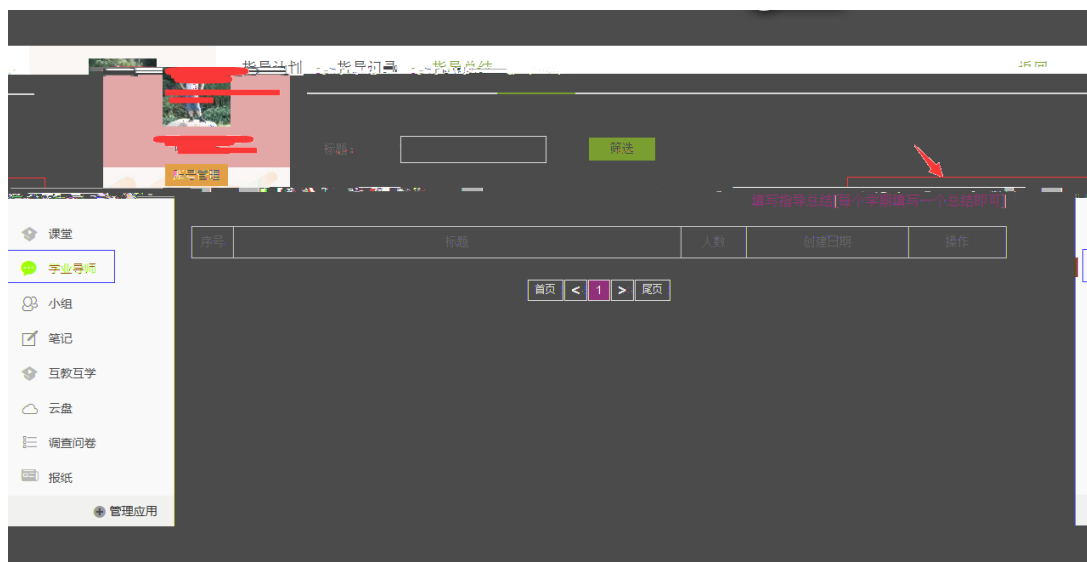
指导计划 指导记录 指导总结

返回

账号管理

标题：

筛选

填写指导总结(每个学期填写一个总结即可)

课堂

学业导师

小组

笔记

互教互学

云盘

调查问卷

报纸

管理应用

| 序号 | 标题 | 人数 | 创建日期 | 操作 |
|---|---|---|---|---|

首页 < 1 > 尾页